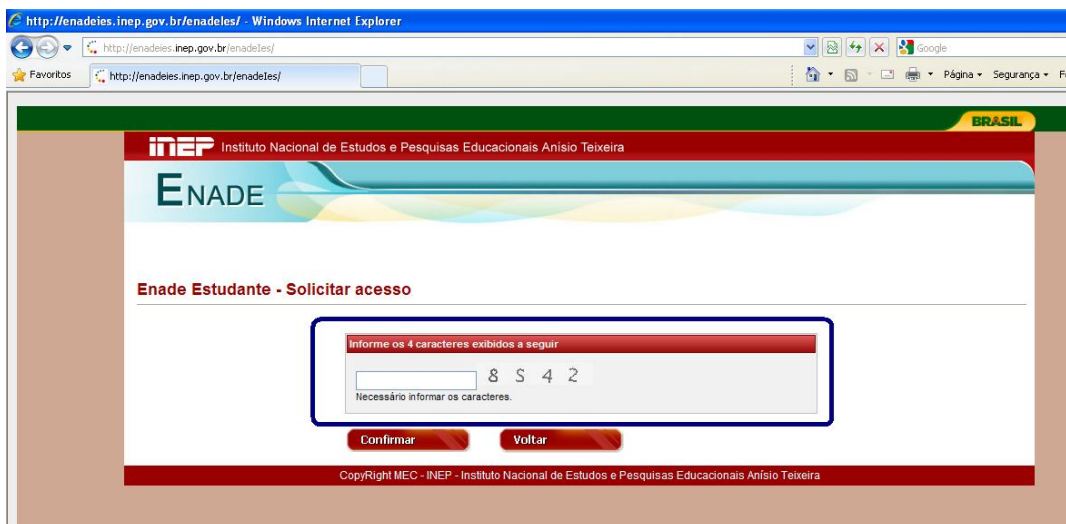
http://enadeies.inep.gov.br/enadeles/ - Windows Internet Explorer

http://enadeies.inep.gov.br/enadeIes/

Google

Favoritos

http://enadeies.inep.gov.br/enadeIes/

Página ▾ Segurança ▾

BRASIL

INEP Instituto Nacional de Estudos e Pesquisas Educacionais Anísio Teixeira

ENADE

Enade Estudante - Solicitar acesso

Informe os 4 caracteres exibidos a seguir

8 S 4 2

Necessário informar os caracteres.

Confirmar

Voltar

CopyRight MEC - INEP - Instituto Nacional de Estudos e Pesquisas Educacionais Anísio Teixeira